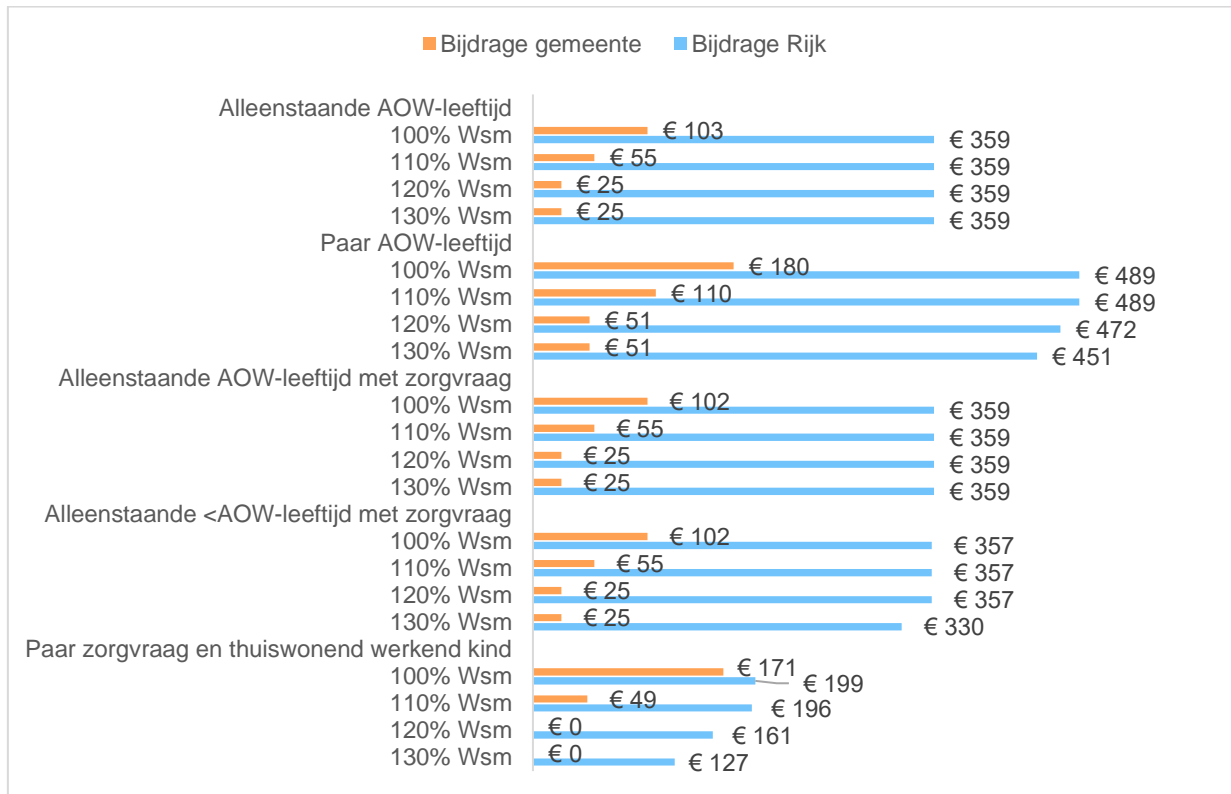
Bijdrage gemeente Bijdrage Rijk

Alleenstaande AOW-leeftijd
100% Wsm € 103 € 359
110% Wsm € 55 € 359
120% Wsm € 25 € 359
130% Wsm € 25 € 359
Paar AOW-leeftijd
100% Wsm € 180 € 489
110% Wsm € 110 € 489
120% Wsm € 51 € 472
130% Wsm € 51 € 451
Alleenstaande AOW-leeftijd met zorgvraag
100% Wsm € 102 € 359
110% Wsm € 55 € 359
120% Wsm € 25 € 359
130% Wsm € 25 € 359
Alleenstaande <AOW-leeftijd met zorgvraag
100% Wsm € 102 € 357
110% Wsm € 55 € 357
120% Wsm € 25 € 357
130% Wsm € 25 € 330
Paar zorgvraag en thuiswonend werkend kind
100% Wsm € 171 € 199
110% Wsm € 49 € 196
120% Wsm € 0 € 161
130% Wsm € 0 € 127